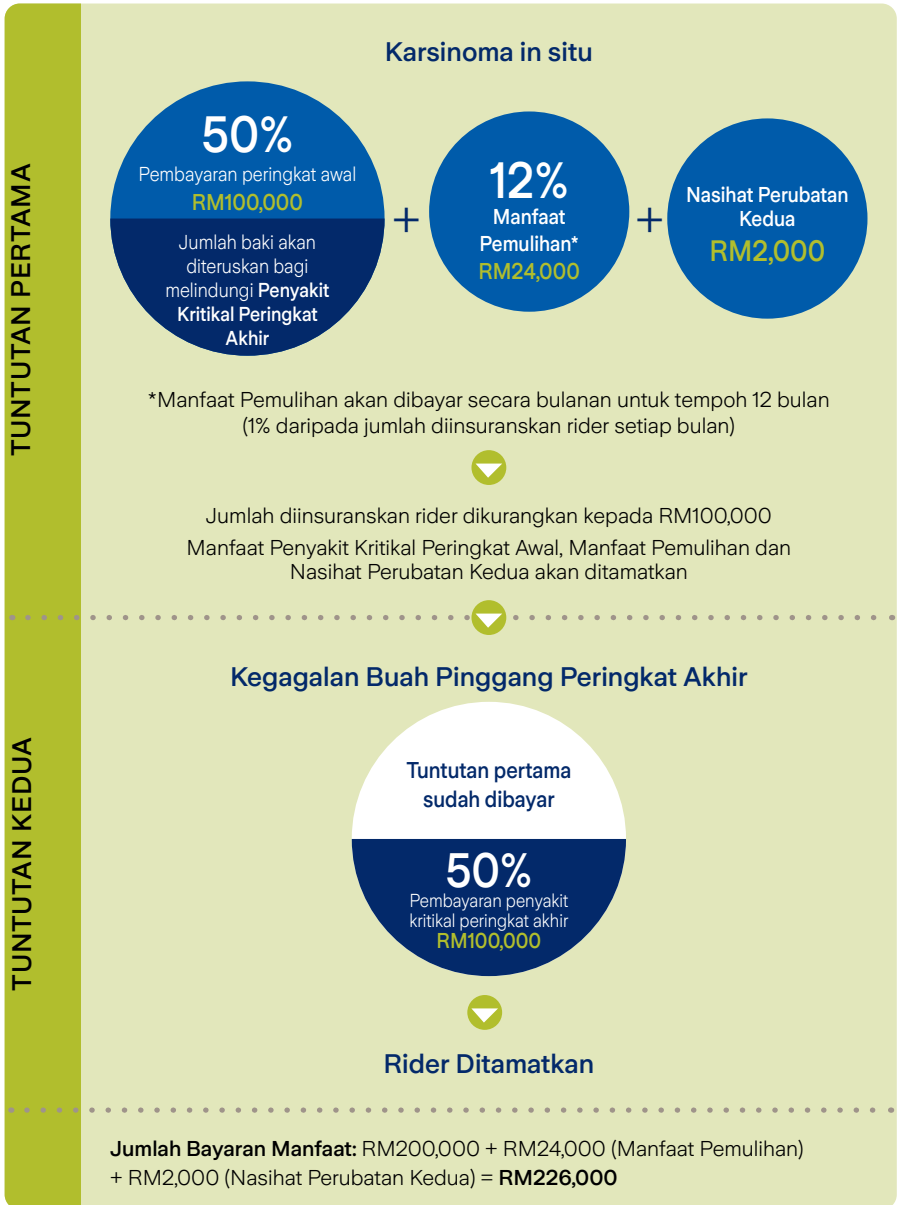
TUNTUTAN PERTAMA

Karsinoma in situ

50%
Pembayaran peringkat awal
RM100,000
Jumlah baki akan diteruskan bagi melindungi Penyakit Kritikal Peringkat Akhir

+

12%
Manfaat Pemulihan*
RM24,000

+

Nasihat Perubatan Kedua
RM2,000

*Manfaat Pemulihan akan dibayar secara bulanan untuk tempoh 12 bulan (1% daripada jumlah diinsuranskan rider setiap bulan)

Jumlah diinsuranskan rider dikurangkan kepada RM100,000

Manfaat Penyakit Kritikal Peringkat Awal, Manfaat Pemulihan dan Nasihat Perubatan Kedua akan ditamatkan

TUNTUTAN KEDUA

Kegagalan Buah Pinggang Peringkat Akhir

Tuntutan pertama sudah dibayar

50%
Pembayaran penyakit kritikal peringkat akhir
RM100,000

Rider Ditamatkan

Jumlah Bayaran Manfaat: RM200,000 + RM24,000 (Manfaat Pemulihan) + RM2,000 (Nasihat Perubatan Kedua) = RM226,000